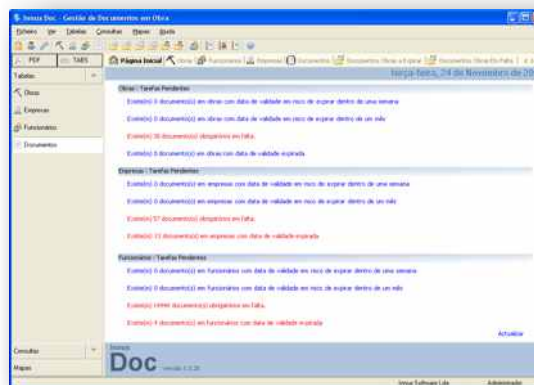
Innux Doc - Gestão de Documentos em Obra

Ficheiro Ver Tabelas Consultas Mapas Ajuda

PDF TABS

Tabelas

Obras

Empresas

Funcionários

Documentos

Página Inicial | Obras | Funcionários | Empresas | Documentos | Documentos Obras a Expirar | Documentos Obras Em Falta

terça-feira, 24 de Novembro de 20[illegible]

Obras - Tarefas Pendentes

Existe(m) 0 documento(s) em obras com data de validade em risco de expirar dentro de uma semana

Existe(m) 0 documento(s) em obras com data de validade em risco de expirar dentro de um mês

Existe(m) 36 documento(s) obrigatórios em falta.

Existe(m) 0 documento(s) em obras com data de validade expirada

Empresas - Tarefas Pendentes

Existe(m) 0 documento(s) em empresas com data de validade em risco de expirar dentro de uma semana

Existe(m) 0 documento(s) em empresas com data de validade em risco de expirar dentro de um mês

Existe(m) 57 documento(s) obrigatórios em falta.

Existe(m) 11 documento(s) em empresas com data de validade expirada

Funcionários - Tarefas Pendentes

Existe(m) 0 documento(s) em funcionários com data de validade em risco de expirar dentro de uma semana

Existe(m) 0 documento(s) em funcionários com data de validade em risco de expirar dentro de um mês

Existe(m) 1999 documento(s) obrigatórios em falta.

Existe(m) 4 documento(s) em funcionários com data de validade expirada

Actualizar

Consultas

Mapas

Innux

Doc versão 1.0.20

Innux Software Lda

Administrador